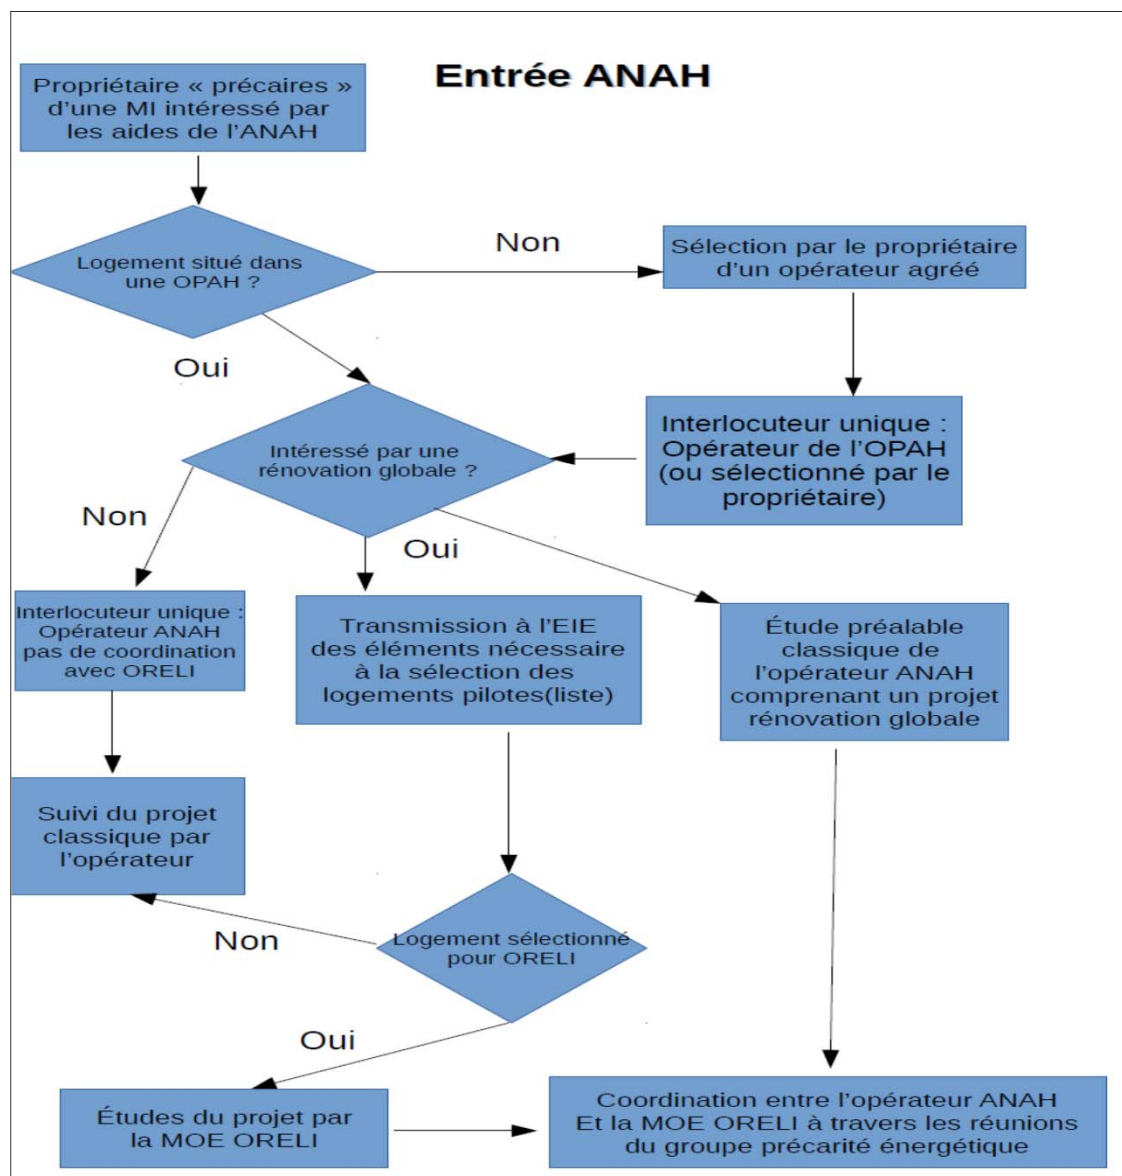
Entrée ANAH

Propriétaire « précaires » d'une MI intéressé par les aides de l'ANAH

Logement situé dans une OPAH ?

Non

Sélection par le propriétaire d'un opérateur agréé

Oui

Interlocuteur unique : Opérateur de l'OPAH (ou sélectionné par le propriétaire)

Intéressé par une rénovation globale ?

Non

Oui

Interlocuteur unique : Opérateur ANAH pas de coordination avec ORELI

Transmission à l'EIE des éléments nécessaire à la sélection des logements pilotes(liste)

Étude préalable classique de l'opérateur ANAH comprenant un projet rénovation globale

Suivi du projet classique par l'opérateur

Non

Logement sélectionné pour ORELI

Oui

Études du projet par la MOE ORELI

Coordination entre l'opérateur ANAH Et la MOE ORELI à travers les réunions du groupe précarité énergétique